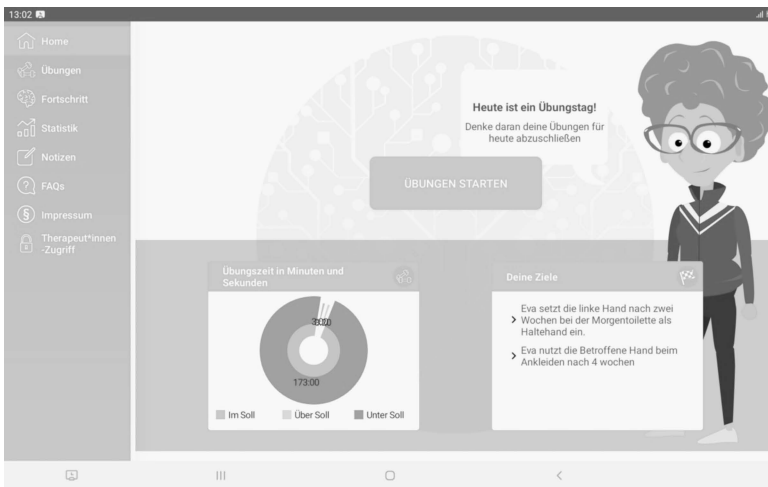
13:02

Home
Übungen
Fortschritt
Statistik
Notizen
FAQs
Impressum
Therapeut*innen -Zugriff

Heute ist ein Übungstag!
Denke daran deine Übungen für heute abzuschließen

ÜBUNGEN STARTEN

Übungszeit in Minuten und Sekunden

30:00
173:00

Im Soll
Über Soll
Unter Soll

Deine Ziele

Eva setzt die linke Hand nach zwei Wochen bei der Morgentoilette als Haltehand ein.

Eva nutzt die Betroffene Hand beim Ankleiden nach 4 wochen